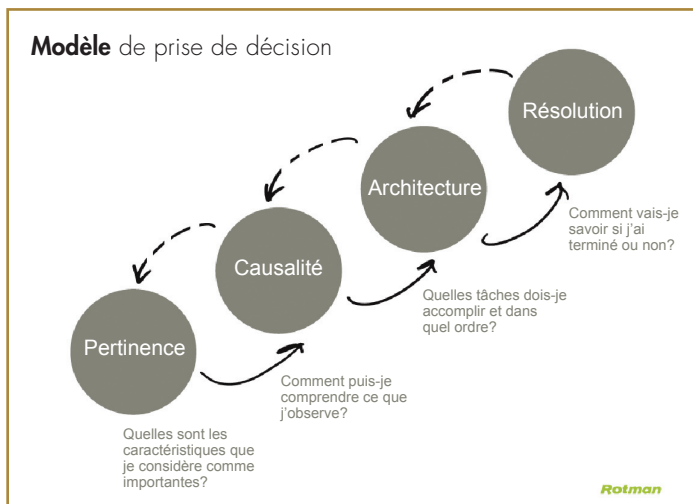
**Modèle** de prise de décision

Résolution

Architecture

Comment vais-je savoir si j'ai terminé ou non?

Causalité

Quelles tâches dois-je accomplir et dans quel ordre?

Pertinence

Comment puis-je comprendre ce que j'observe?

Quelles sont les caractéristiques que je considère comme importantes?

Rotman